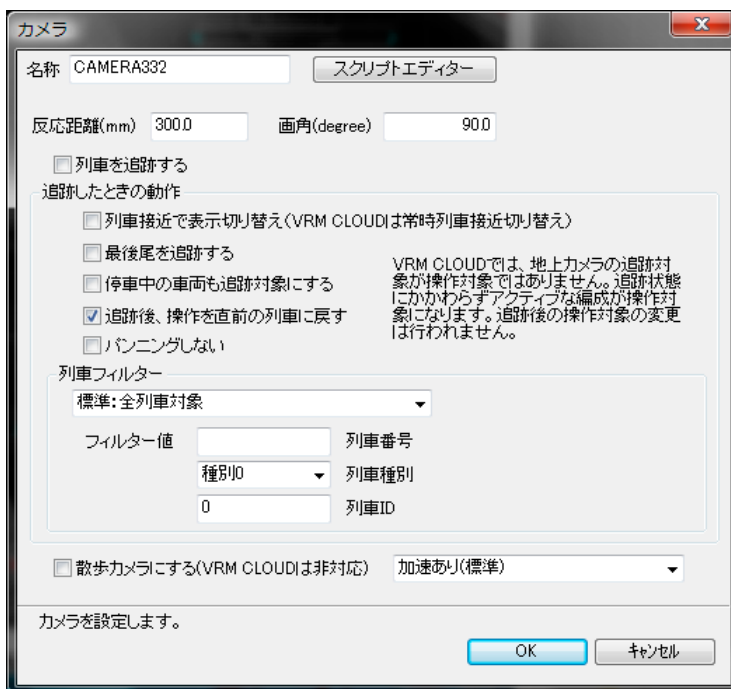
カメラ
x

名称 CAMERA332
スクリプトエディター

反応距離(mm) 300.0
画角(degree) 90.0

列車を追跡する

追跡したときの動作

列車接近で表示切り替え(VRM CLOUDは常時列車接近切り替え)

最後尾を追跡する

停車中の車両も追跡対象にする

追跡後、操作を直前の列車に戻す

パンニングしない

VRM CLOUDでは、地上カメラの追跡対象が操作対象ではありません。追跡状態にかかわらずアクティブな編成が操作対象になります。追跡後の操作対象の変更は行われません。

列車フィルター

標準:全列車対象

フィルター値
列車番号

種別0
列車種別

0
列車ID

散歩カメラにする(VRM CLOUDは非対応)
加速あり(標準)

カメラを設定します。

OK
ｷｬﾝｾﾙ